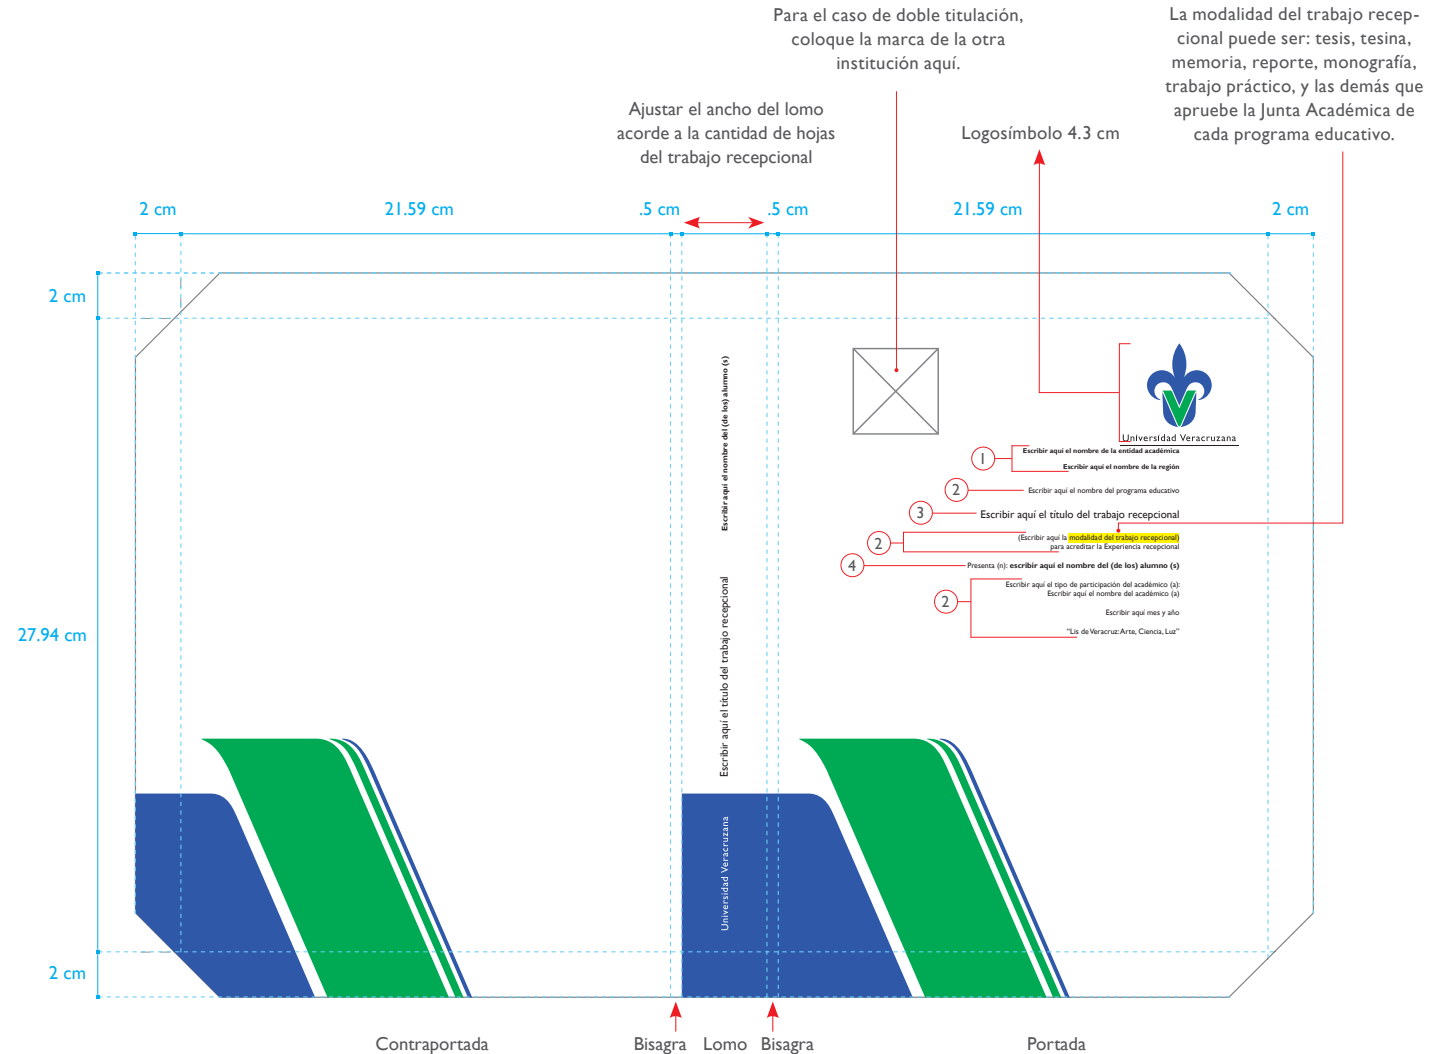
Para el caso de doble titulación, coloque la marca de la otra institución aquí.

La modalidad del trabajo recepcional puede ser: tesis, tesina, memoria, reporte, monografía, trabajo práctico, y las demás que apruebe la Junta Académica de cada programa educativo.

Ajustar el ancho del lomo acorde a la cantidad de hojas del trabajo recepcional

Logosímbolo 4.3 cm

2 cm 21.59 cm .5 cm .5 cm 21.59 cm 2 cm

2 cm

27.94 cm

2 cm

Escribir aquí el nombre del (de los) alumno (s)

Escribir aquí el título del trabajo recepcional

Universidad Veracruzana

Universidad Veracruzana

1 Escribir aquí el nombre de la entidad académica
Escribir aquí el nombre de la región

2 Escribir aquí el nombre del programa educativo

3 Escribir aquí el título del trabajo recepcional

2 (Escribir aquí la modalidad del trabajo recepcional)
para acreditar la Experiencia recepcional

4 Presenta (n): escribir aquí el nombre del (de los) alumno (s)

2 Escribir aquí el tipo de participación del académico (a):
Escribir aquí el nombre del académico (a)

Escribir aquí mes y año

"Lis de Veracruz: Arte, Ciencia, Luz"

Contraportada Bisagra Lomo Bisagra Portada